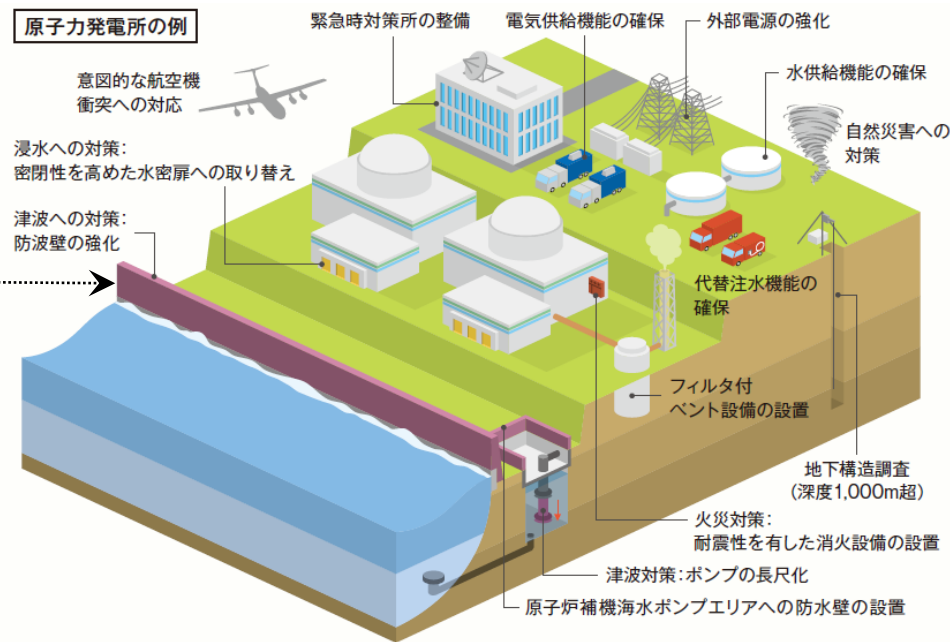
原子力発電所の例

緊急時対策所の整備

電気供給機能の確保

外部電源の強化

意図的な航空機衝突への対応

水供給機能の確保

自然災害への対策

浸水への対策：密閉性を高めた水密扉への取り替え

津波への対策：防波壁の強化

代替注水機能の確保

フィルタ付ベント設備の設置

地下構造調査（深度1,000m超）

火災対策：耐震性を有した消火設備の設置

津波対策：ポンプの長尺化

原子炉補機海水ポンプエリアへの防水壁の設置